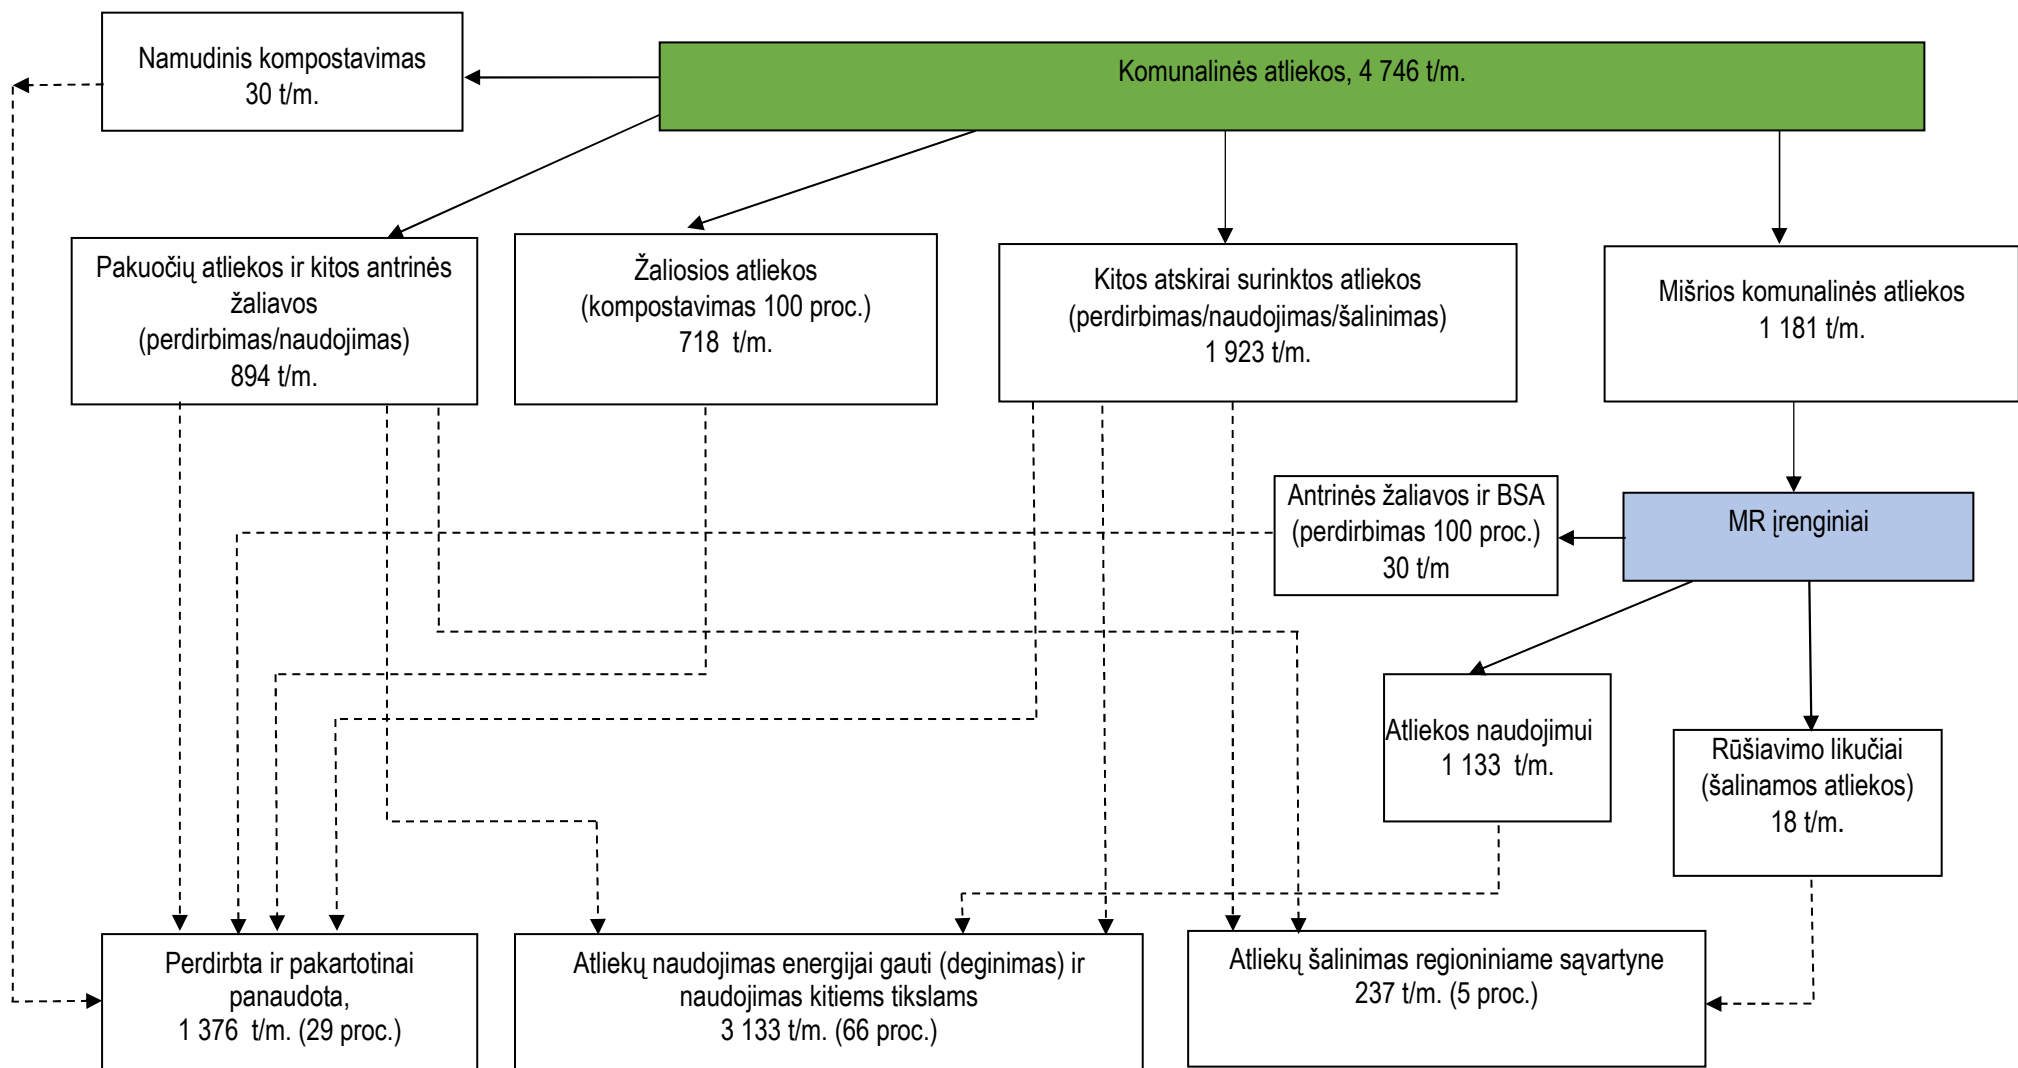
Namudinis kompostavimas
30 t/m.

Komunalinės atliekos, 4 746 t/m.

Pakuočių atliekos ir kitos antrinės žaliavos
(perdirbimas/naudojimas)
894 t/m.

Žaliosios atliekos
(kompostavimas 100 proc.)
718 t/m.

Kitos atskirai surinktos atliekos
(perdirbimas/naudojimas/šalinimas)
1 923 t/m.

Mišrios komunalinės atliekos
1 181 t/m.

Antrinės žaliavos ir BSA
(perdirbimas 100 proc.)
30 t/m

MR įrenginiai

Atliekos naudojimui
1 133 t/m.

Rūšiavimo likučiai
(šalinamos atliekos)
18 t/m.

Perdirbta ir pakartotinai panaudota,
1 376 t/m. (29 proc.)

Atliekų naudojimas energijai gauti (deginimas) ir naudojimas kitiems tikslams
3 133 t/m. (66 proc.)

Atliekų šalinimas regioniniame sąvartyne
237 t/m. (5 proc.)